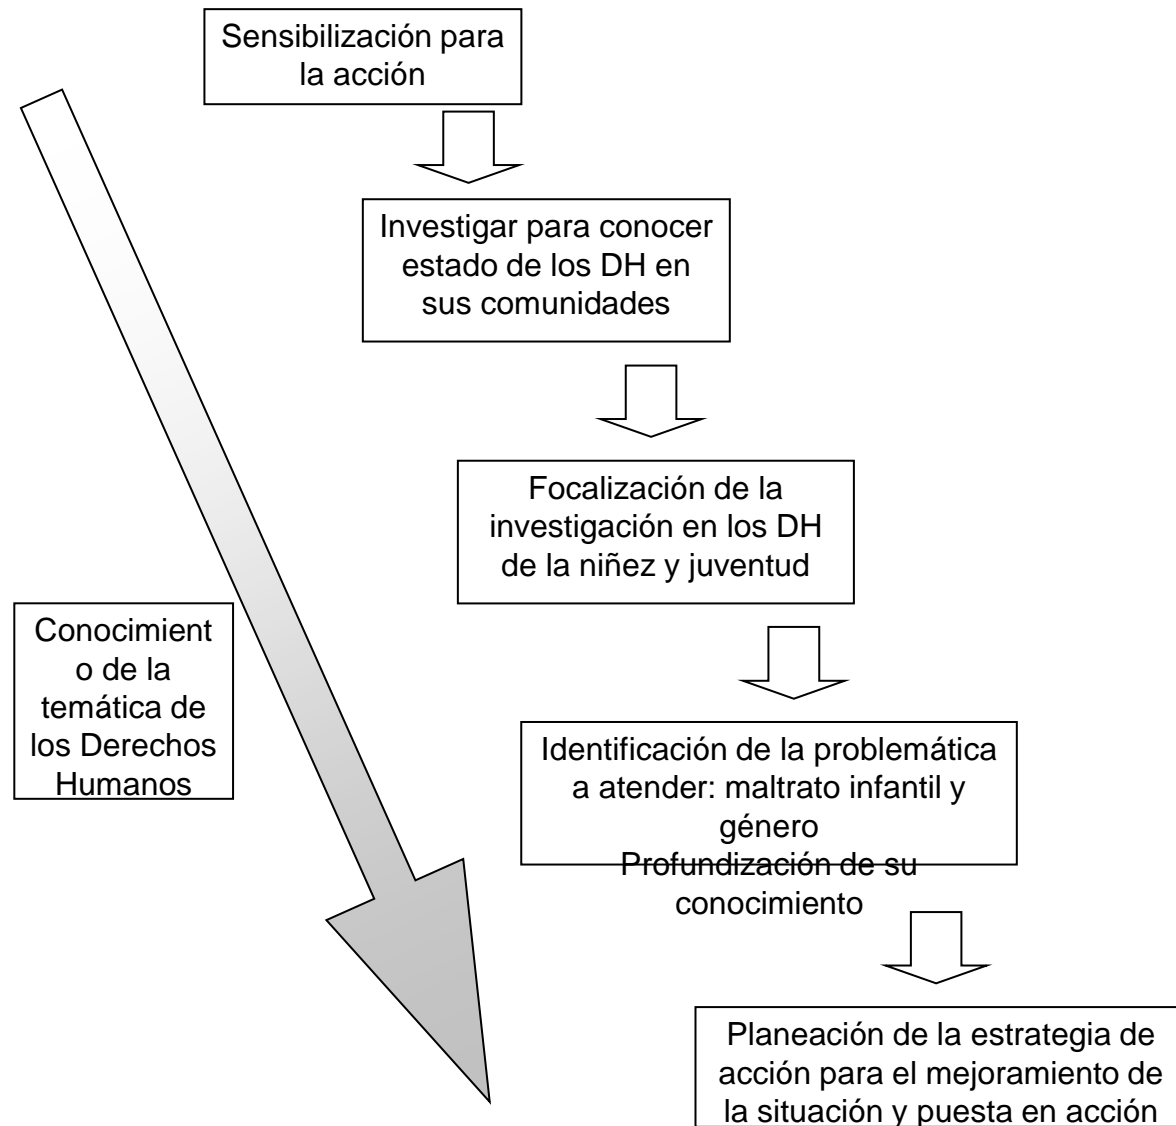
Sensibilización para la acción

Investigar para conocer estado de los DH en sus comunidades

Focalización de la investigación en los DH de la niñez y juventud

Conocimient o de la temática de los Derechos Humanos

Identificación de la problemática a atender: maltrato infantil y género
Profundización de su conocimiento

Planeación de la estrategia de acción para el mejoramiento de la situación y puesta en acción